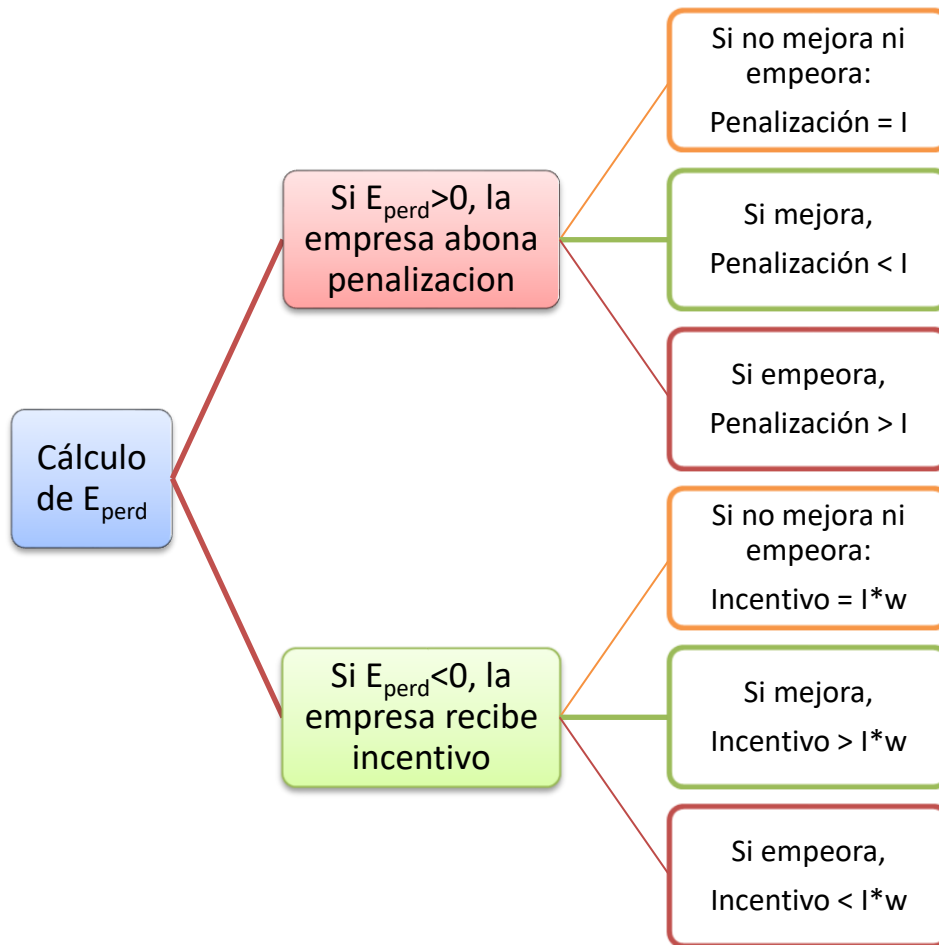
Cálculo de $E_{perd}$

Si $E_{perd}>0$, la empresa abona penalizacion

Si no mejora ni empeora:

Penalización = I

Si mejora,

Penalización < I

Si empeora,

Penalización > I

Si $E_{perd}<0$, la empresa recibe incentivo

Si no mejora ni empeora:

Incentivo = I*w

Si mejora,

Incentivo > I*w

Si empeora,

Incentivo < I*w